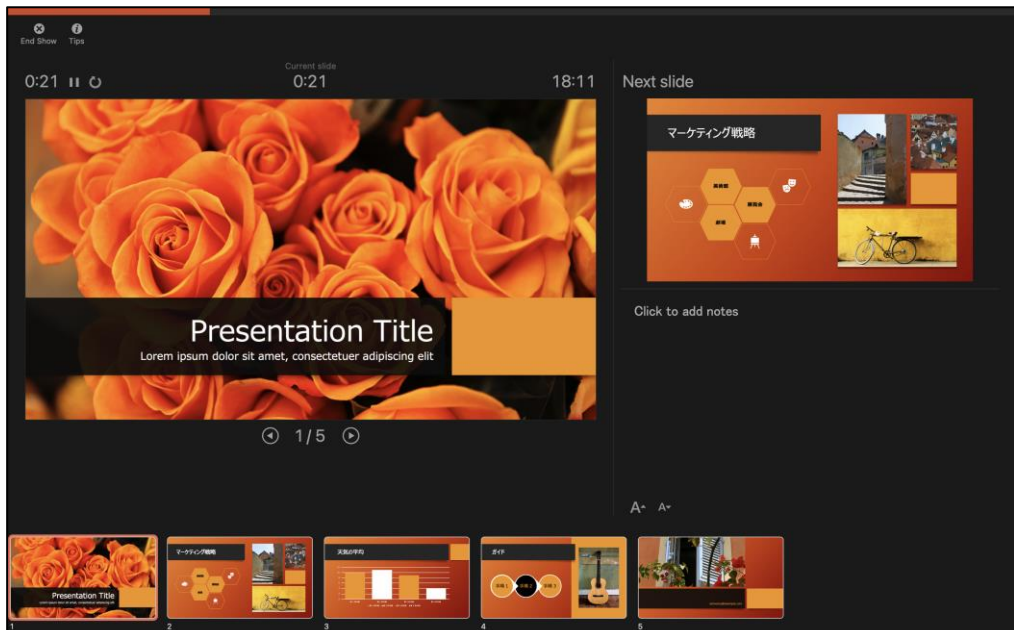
End Show Tips

0:21 Current slide 0:21 18:11

Next slide

マーケティング戦略

Presentation Title
Lorem ipsum dolor sit amet, consectetuer adipiscing elit

1/5

Click to add notes

A A

Presentation Title
1

マーケティング戦略
2

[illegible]
3

ガイド
4

5